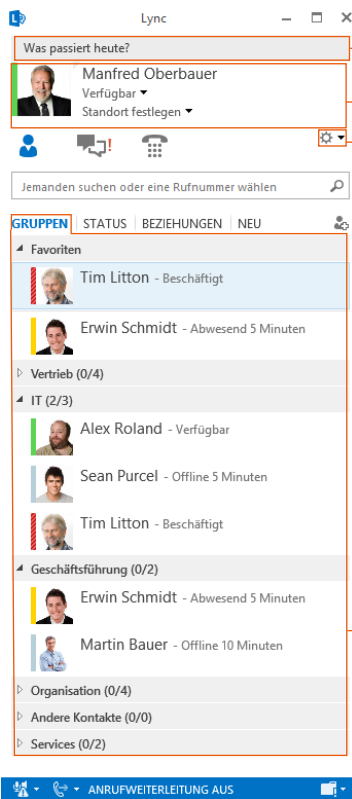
Lync

Was passiert heute?

Manfred Oberbauer
Verfügbar
Standort festlegen

Jemanden suchen oder eine Rufnummer wählen

GRUPPEN | STATUS | BEZIEHUNGEN | NEU

Favoriten
Tim Litton - Beschäftigt
Erwin Schmidt - Abwesend 5 Minuten
Vertrieb (0/4)
IT (2/3)
Alex Roland - Verfügbar
Sean Purcel - Offline 5 Minuten
Tim Litton - Beschäftigt
Geschäftsführung (0/2)
Erwin Schmidt - Abwesend 5 Minuten
Martin Bauer - Offline 10 Minuten
Organisation (0/4)
Andere Kontakte (0/0)
Services (0/2)

ANRUFWEITERLEITUNG AUS